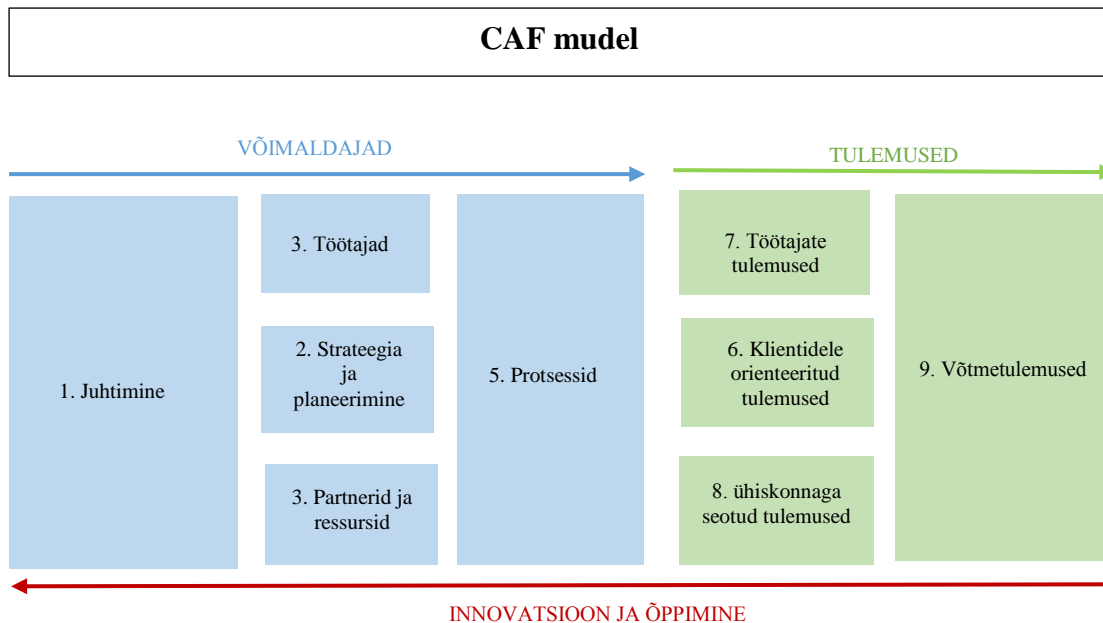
CAF mudel

VÕIMALDAJAD

TULEMUSED

1. Juhtimine

3. Töötajad

2. Strateegia ja planeerimine

3. Partnerid ja ressursid

5. Protsessid

7. Töötajate tulemused

6. Klientidele orienteeritud tulemused

8. ühiskonnaga seotud tulemused

9. Võtmetulemused

INNOVATSIOON JA ÕPPIMINE